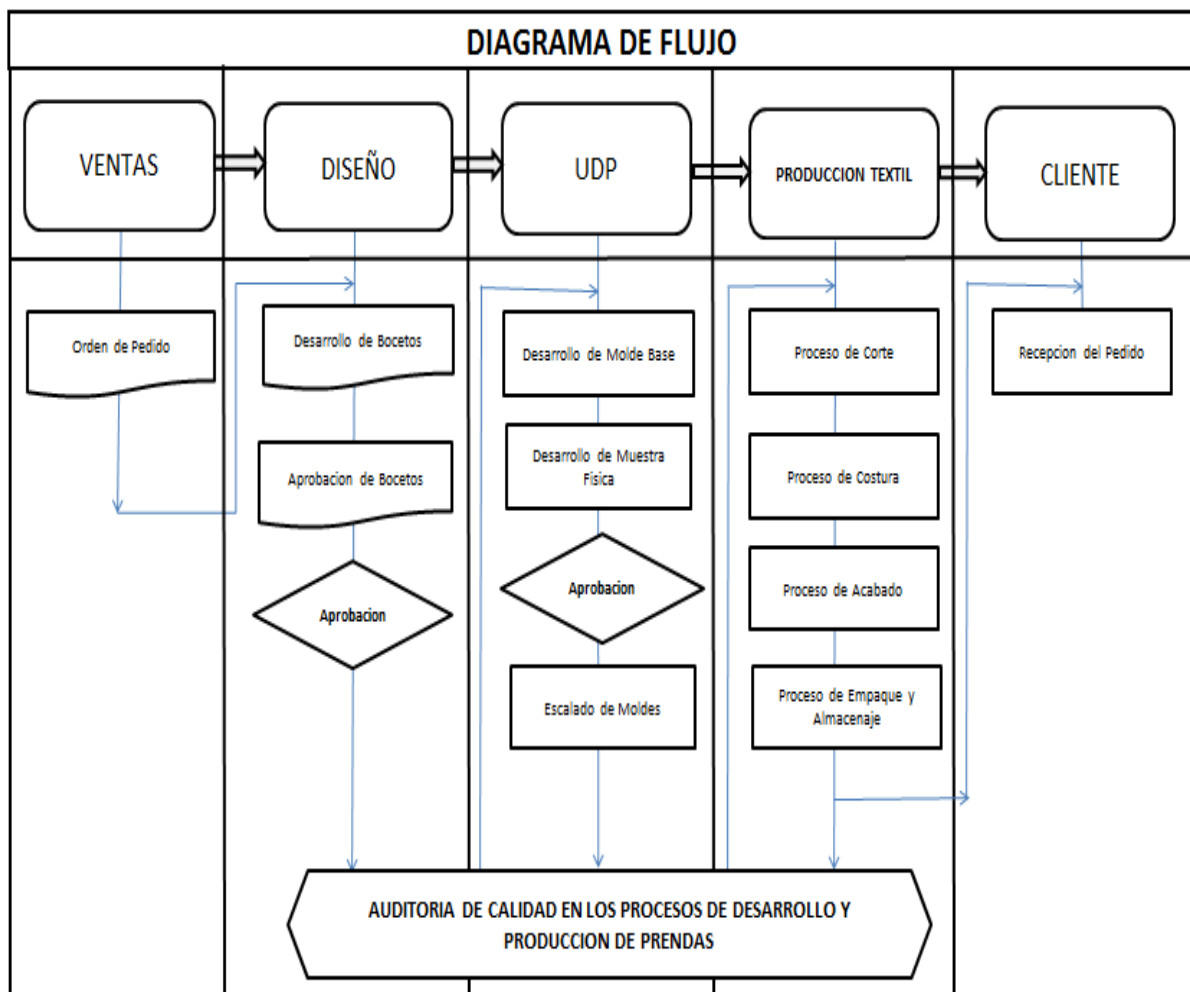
DIAGRAMA DE FLUJO

VENTAS

DISEÑO

UDP

PRODUCCION TEXTIL

CLIENTE

Orden de Pedido

Desarrollo de Bocetos

Aprobacion de Bocetos

Aprobacion

Desarrollo de Molde Base

Desarrollo de Muestra Fisica

Aprobacion

Escalado de Moldes

Proceso de Corte

Proceso de Costura

Proceso de Acabado

Proceso de Empaque y Almacenaje

Recepcion del Pedido

AUDITORIA DE CALIDAD EN LOS PROCESOS DE DESARROLLO Y PRODUCCION DE PRENDAS